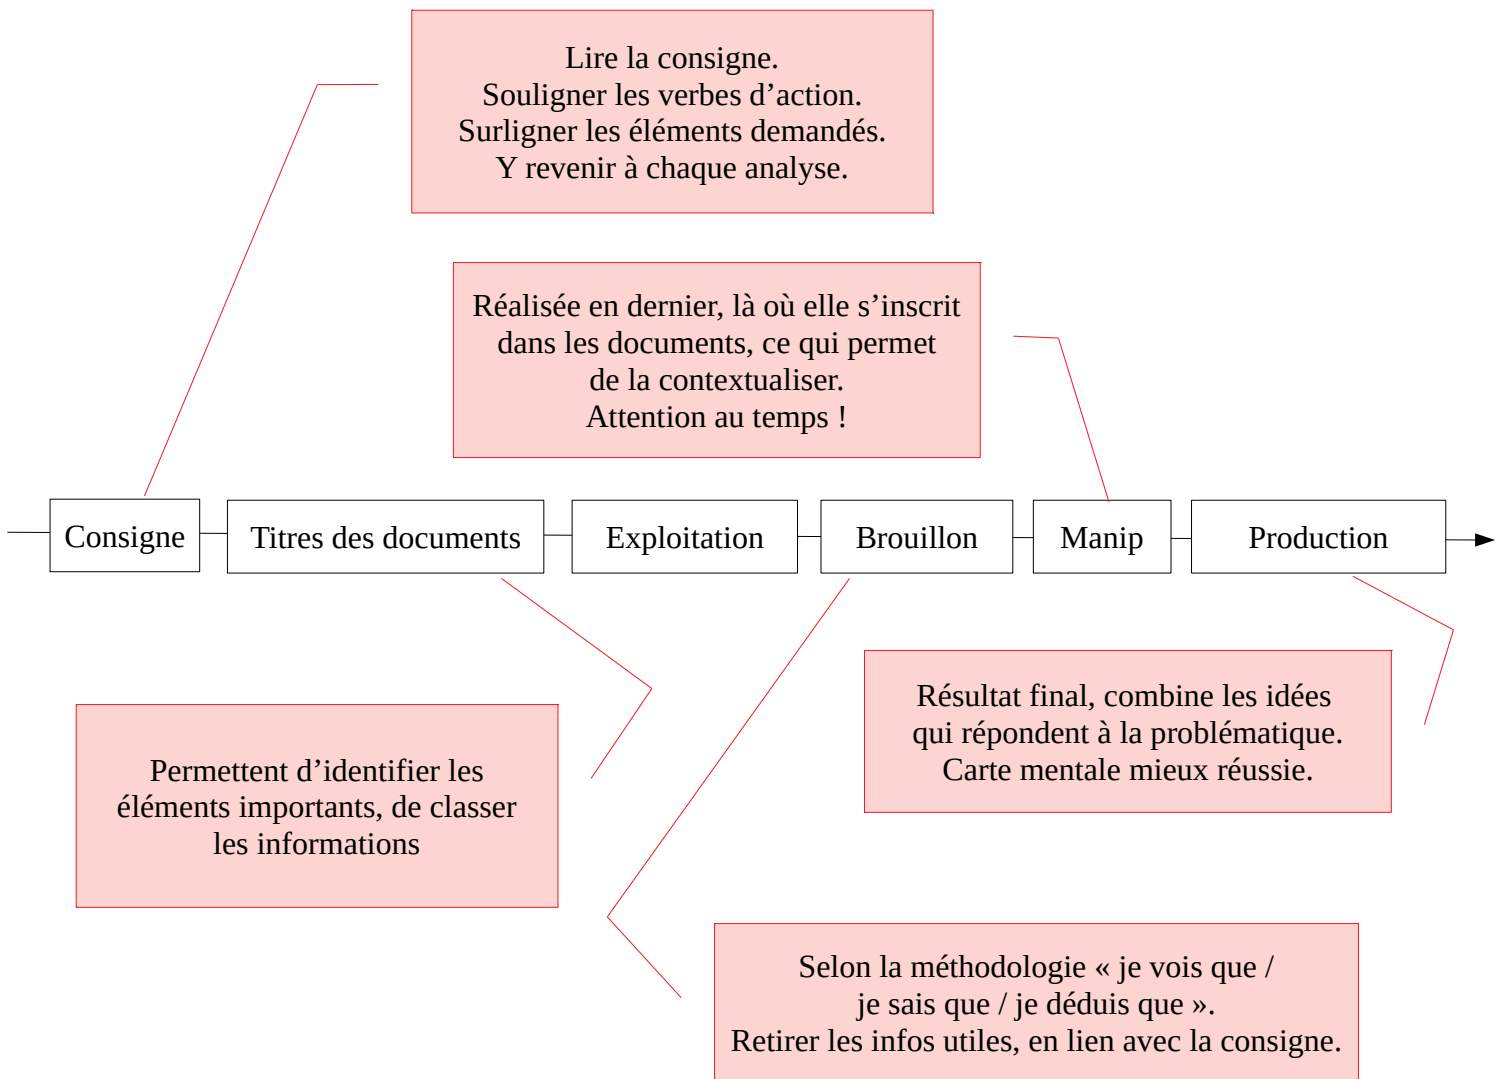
Lire la consigne.
Souligner les verbes d’action.
Surligner les éléments demandés.
Y revenir à chaque analyse.

Réalisée en dernier, là où elle s’inscrit dans les documents, ce qui permet de la contextualiser.
Attention au temps !

Consigne

Titres des documents

Exploitation

Brouillon

Manip

Production

Résultat final, combine les idées qui répondent à la problématique.
Carte mentale mieux réussie.

Permettent d’identifier les éléments importants, de classer les informations

Selon la méthodologie « je vois que / je sais que / je déduis que ».
Retirer les infos utiles, en lien avec la consigne.